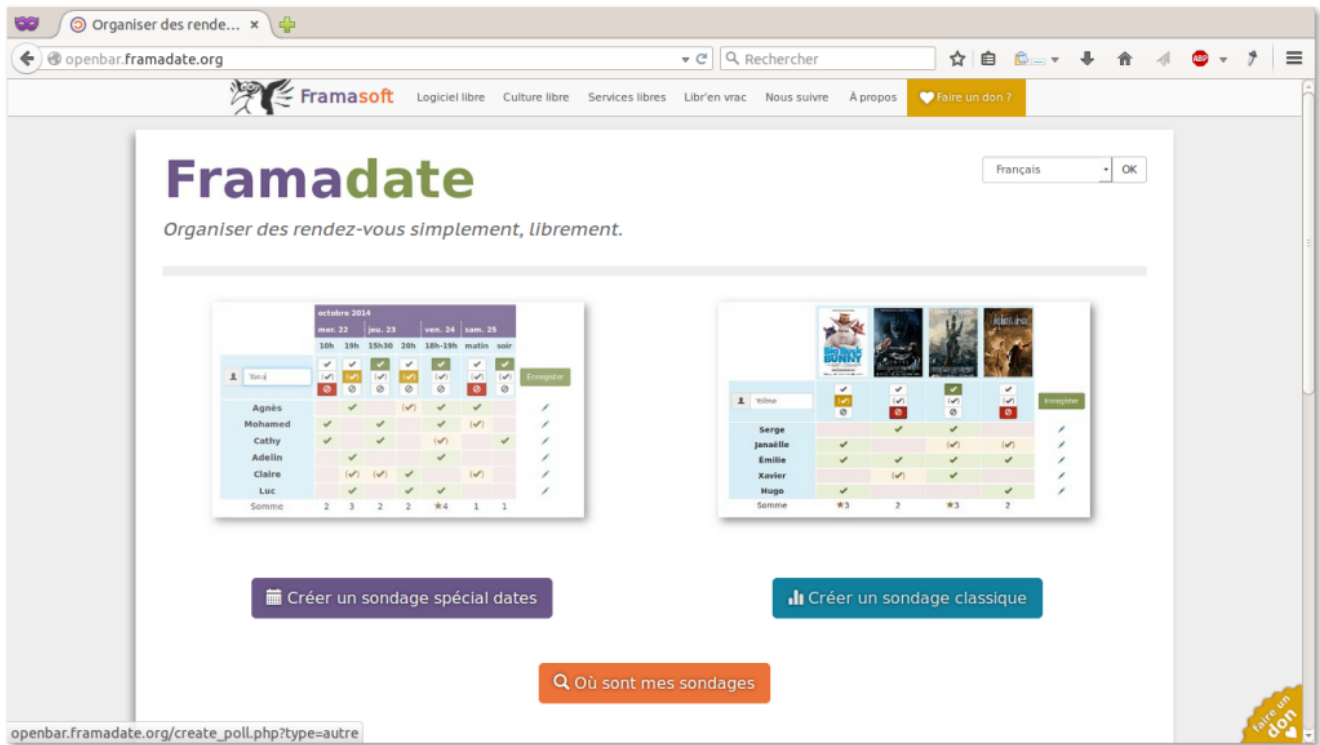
Organiser des rende... ×

openbar.framadate.org

Rechercher

Framasoft Logiciel libre Culture libre Services libres Libr'en vrac Nous suivre À propos Faire un don ?

Framadate

Français OK

Organiser des rendez-vous simplement, librement.

| | octobre 2014 | | | | | | | |
|---|---|---|---|---|---|---|---|---|
| | mer. 22 | | jeu. 23 | | ven. 24 | sam. 25 | | |
| | 10h | 19h | 15h30 | 20h | 18h-19h | matin | soir | |
| Yann | | | | | | | | Enregistrer |
| Agnès | | ✔ | | (✔) | ✔ | ✔ | | |
| Mohamed | ✔ | | ✔ | | ✔ | (✔) | | |
| Cathy | ✔ | | ✔ | | (✔) | | ✔ | |
| Adelin | | ✔ | | | ✔ | | | |
| Claire | | (✔) | (✔) | ✔ | | (✔) | | |
| Luc | | ✔ | | ✔ | ✔ | | | |
| Somme | 2 | 3 | 2 | 2 | ★4 | 1 | 1 | |

| | BIG BUCK BUNNY | | | | |
|---|---|---|---|---|---|
| Yelène | | | | | Enregistrer |
| Serge | | ✔ | ✔ | | |
| Janaëlle | ✔ | | (✔) | (✔) | |
| Émilie | ✔ | ✔ | ✔ | ✔ | |
| Xavier | | (✔) | ✔ | | |
| Hugo | ✔ | | | ✔ | |
| Somme | ★3 | 2 | ★3 | 2 | |

Créer un sondage spécial dates

Créer un sondage classique

Où sont mes sondages

openbar.framadate.org/create_poll.php?type=autre

faire un don